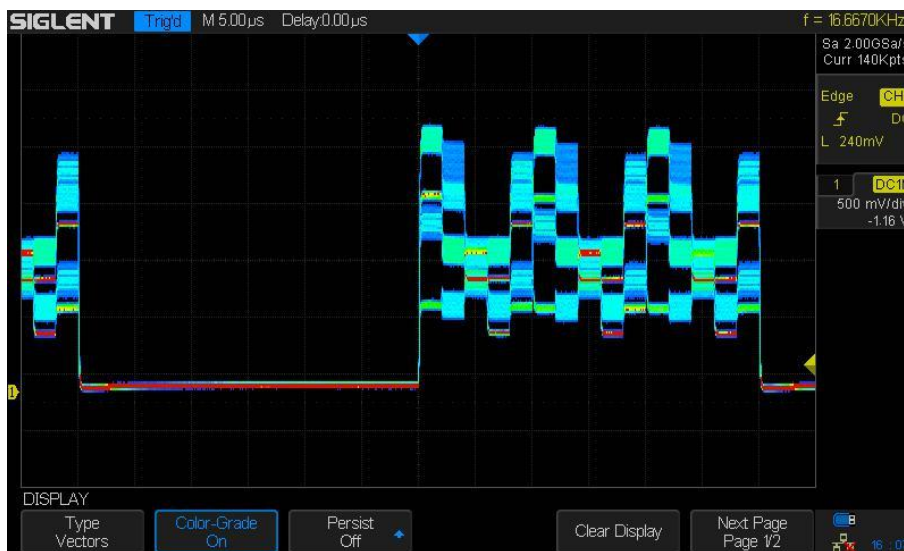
SIGLENT Trig'd M 5.00μs Delay:0.00μs f = 16.6670KHz

Sa 2.00GSa/
Curr 140Kpts

Edge CH
L 240mV

1 DC1
500 mV/div
-1.16 V

1

DISPLAY

Type
Vectors

Color-Grade
On

Persist
Off

Clear Display

Next Page
Page 1/2

16 : 0